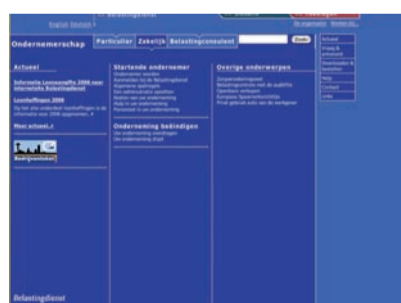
English Deutsch | Belastingdienst

Ondernemerschap | Particulier | Zakelijk | Belastingconsulent | Zoek

Actueel
Vraag & antwoord
Downloaden & bestellen
Help
Contact
Links

Actueel
Informatie Loonaangifte 2006 naar internetsite Belastingdienst
Loonheffingen 2006
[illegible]
Meer actueel...
Bedrijvenloket

Startende ondernemer
Ondernemer worden
Aanmelden bij de Belastingdienst
Algemene spelregels
Een administratie opzetten
Starten van uw onderneming
Hulp in uw onderneming
Personeel in uw onderneming

Onderneming beëindigen
Uw onderneming beëindigen
Uw onderneming stopt

Overige onderwerpen
Zorgverzekeringswet
Belastingvoordelen met de publieke
Openbare verkopen
Europese Spaarrichtlijn
Privé gebruik auto van de werkgever

Belastingdienst